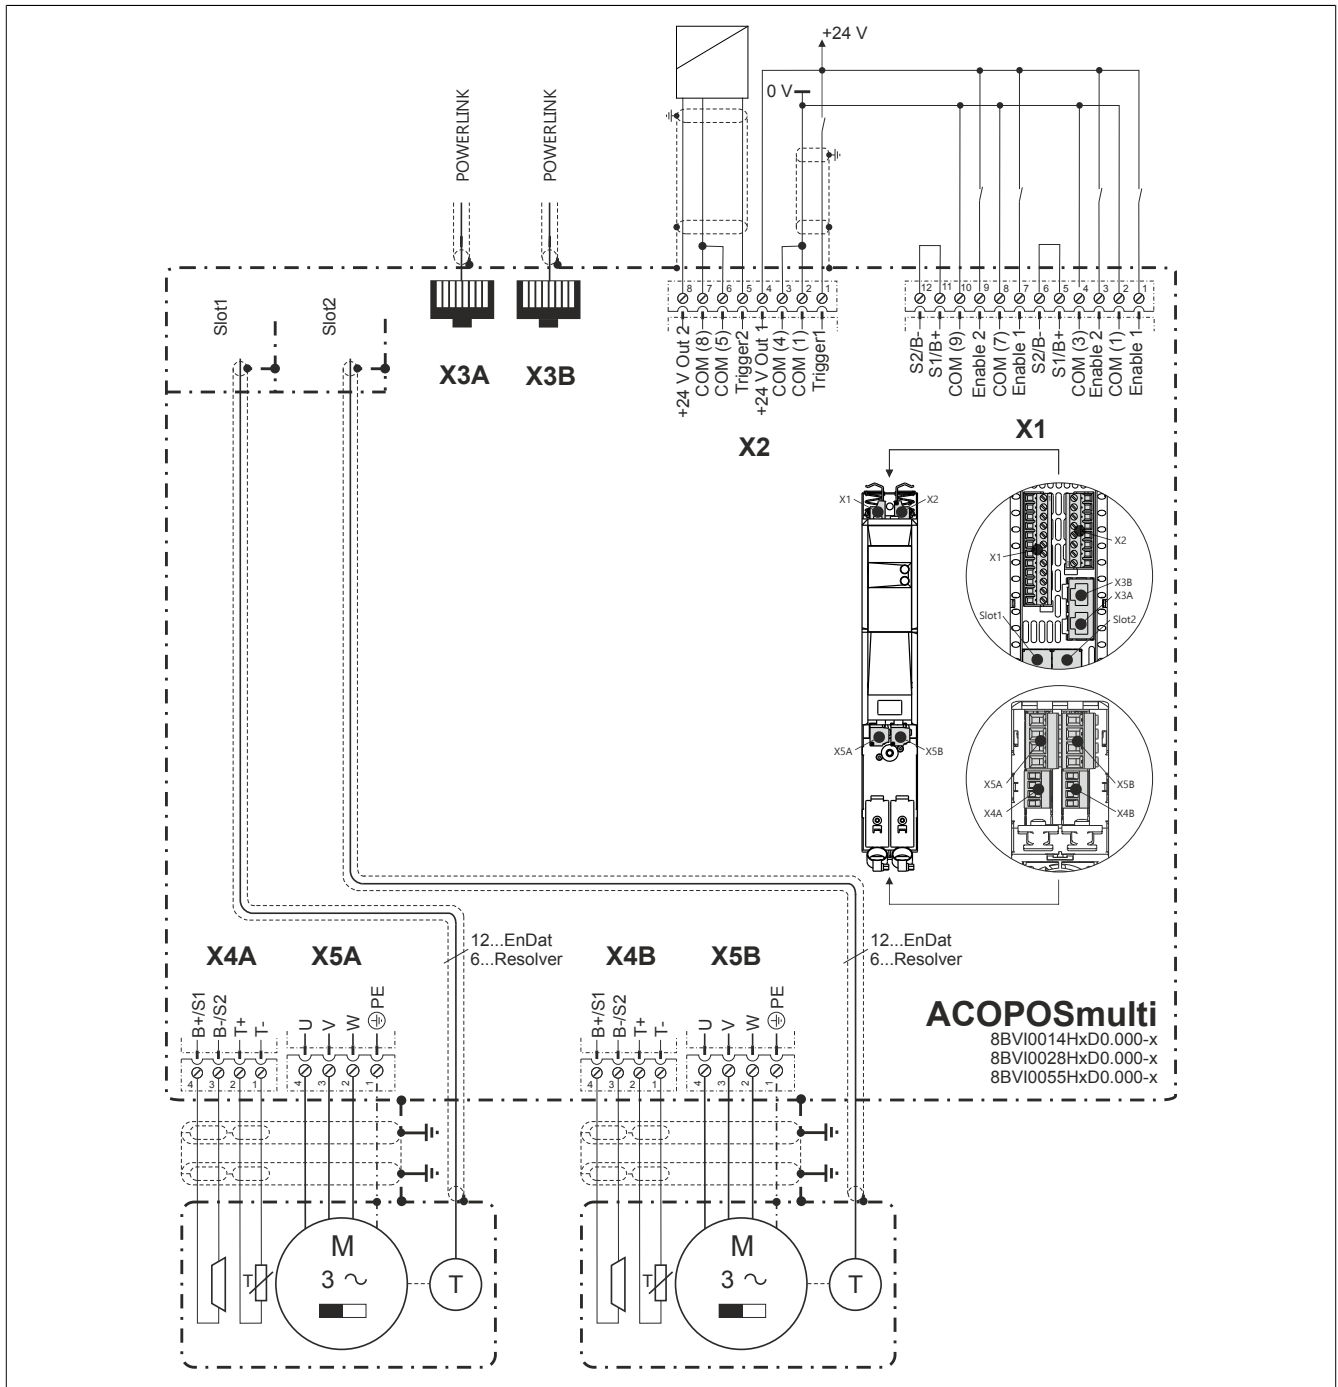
+24 V

0 V

POWERLINK

POWERLINK

Slot1

Slot2

X3A

X3B

8 7 6 5 4 3 2 1

+24 V Out 2
COM (8)
COM (5)
Trigger2
+24 V Out 1
COM (4)
COM (1)
Trigger1

X2

12 11 10 9 8 7 6 5 4 3 2 1

S2/B-
S1/B+
COM (9)
Enable 2
COM (7)
Enable 1
S2/B-
S1/B+
COM (3)
Enable 2
COM (1)
Enable 1

X1

X1
X2

X1
X2
X3B
X3A
Slot1
Slot2

X5A
X5B

X5A
X5B
X4A
X4B

12...EnDat
6...Resolver

12...EnDat
6...Resolver

X4A

X5A

X4B

X5B

B+/S1
B-/S2
T+
T-

4 3 2 1

U
V
W
PE

4 3 2 1

B+/S1
B-/S2
T+
T-

4 3 2 1

U
V
W
PE

4 3 2 1

ACOPOSmulti
8BVI0014HxD0.000-x
8BVI0028HxD0.000-x
8BVI0055HxD0.000-x

T

M
3 ~

T

T

M
3 ~

T